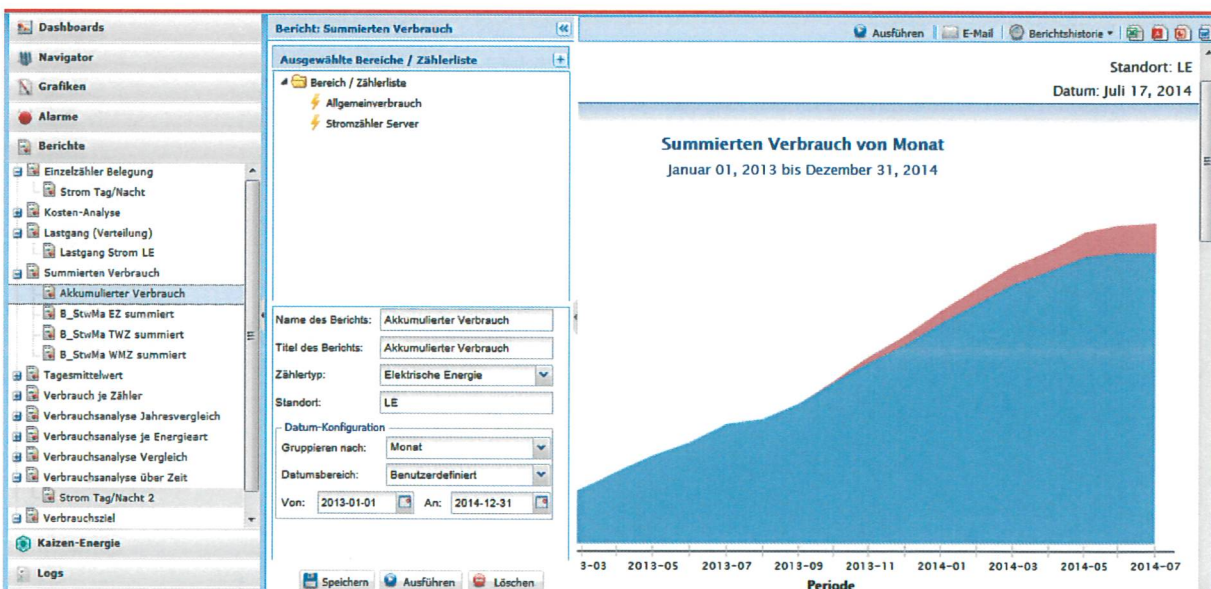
Dashboards
Navigator
Grafiken
Alarme
Berichte
Einzelzähler Belegung
Strom Tag/Nacht
Kosten-Analyse
Lastgang (Verteilung)
Lastgang Strom LE
Summierten Verbrauch
Akkumulierter Verbrauch
B_StwMa EZ summiert
B_StwMa TWZ summiert
B_StwMa WMZ summiert
Tagesmittelwert
Verbrauch je Zähler
Verbrauchsanalyse Jahresvergleich
Verbrauchsanalyse je Energieart
Verbrauchsanalyse Vergleich
Verbrauchsanalyse über Zeit
Strom Tag/Nacht 2
Verbrauchsziel
Kaizen-Energie
Logs

Bericht: Summierten Verbrauch
Ausgewählte Bereiche / Zählerliste
Bereich / Zählerliste
Allgemeinverbrauch
Stromzähler Server

Name des Berichts: Akkumulierter Verbrauch
Titel des Berichts: Akkumulierter Verbrauch
Zählertyp: Elektrische Energie
Standort: LE
Datum-Konfiguration
Gruppieren nach: Monat
Datumsbereich: Benutzerdefiniert
Von: 2013-01-01 An: 2014-12-31

Speichern Ausführen Löschen

Ausführen E-Mail Berichtshistorie

Standort: LE
Datum: Juli 17, 2014

Summierten Verbrauch von Monat
Januar 01, 2013 bis Dezember 31, 2014

3-03 2013-05 2013-07 2013-09 2013-11 2014-01 2014-03 2014-05 2014-07
Periode